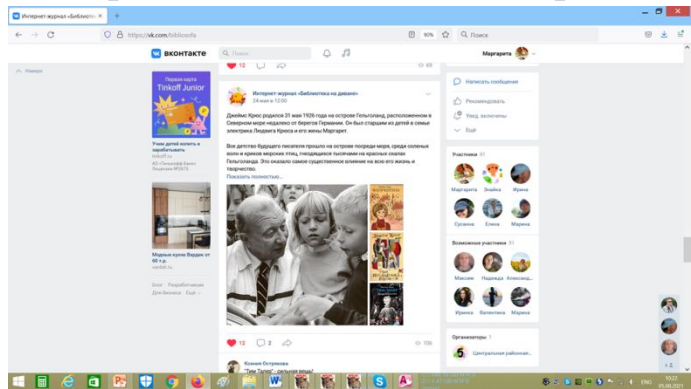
Интернет-журнал «Библиотека ×
https://vk.com/bibliosofa
90%
Поиск
ВКОНТАКТЕ
Поиск
Маргарита
Наверх
12
Первая карта
Tinkoff Junior
Учим детей копить и зарабатывать
tinkoff.ru
Интернет-журнал «Библиотека на диване»
24 мая в 12:00
Джеймс Крюс родился 31 мая 1926 года на острове Гельголанд, расположенном в Северном море недалеко от берегов Германии. Он был старшим из детей в семье электрика Людвига Крюса и его жены Маргарет.
Все детство будущего писателя прошло на острове посреди моря, среди соленых волн и криков морских птиц, гнездящихся тысячами на красных скалах Гельголанда. Это оказало самое существенное влияние на всю его жизнь и творчество.
Показать полностью...
Модные кухни Вердан от 60 т.р.
Блог Разработчикам Для бизнеса Ещё
12
2
10K
Ксения Островская
Написать сообщение
Рекомендовать
Уведомления
Ещё
Участники 61
Маргарита Знайка Ирина
Сусанна Елена Марина
Возможные участники 51
Максим Надежда Александ...
Ирина Валентина Марина
Организаторы 1
Центральная районная...
ENG